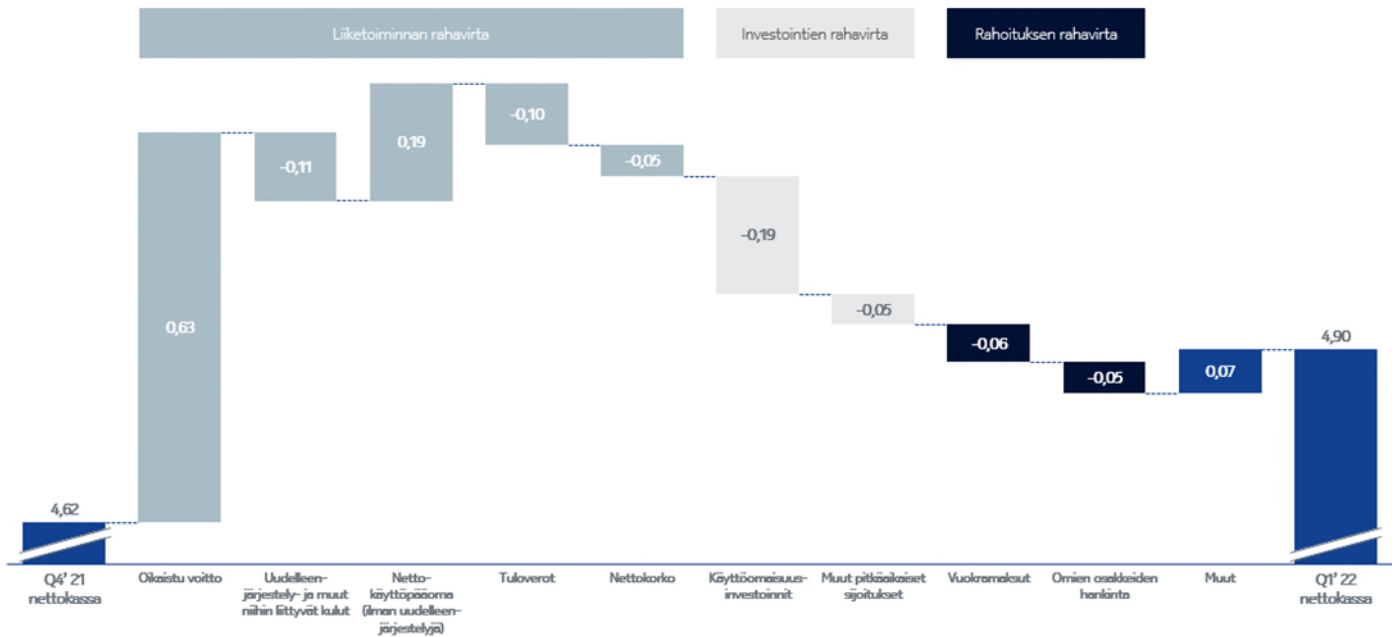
Liiketoiminnan rahavirta

Investointien rahavirta

Rahoituksen rahavirta

4,62

0,63

-0,11

0,19

-0,10

-0,05

-0,19

-0,05

-0,06

-0,05

0,07

4,90

Q4' 21 nettokassa

Oikaistu voitto

Uudelleenjärjestely- ja muut niihin liittyvät kulut

Nettokäyttöpääoma (ilman uudelleenjärjestelyjä)

Tuloverot

Nettokorko

Käyttöomaisuusinvestoinnit

Muut pitkäaikaiset sijoitukset

Vuokramaksut

Omien osakkeiden hankinta

Muut

Q1' 22 nettokassa